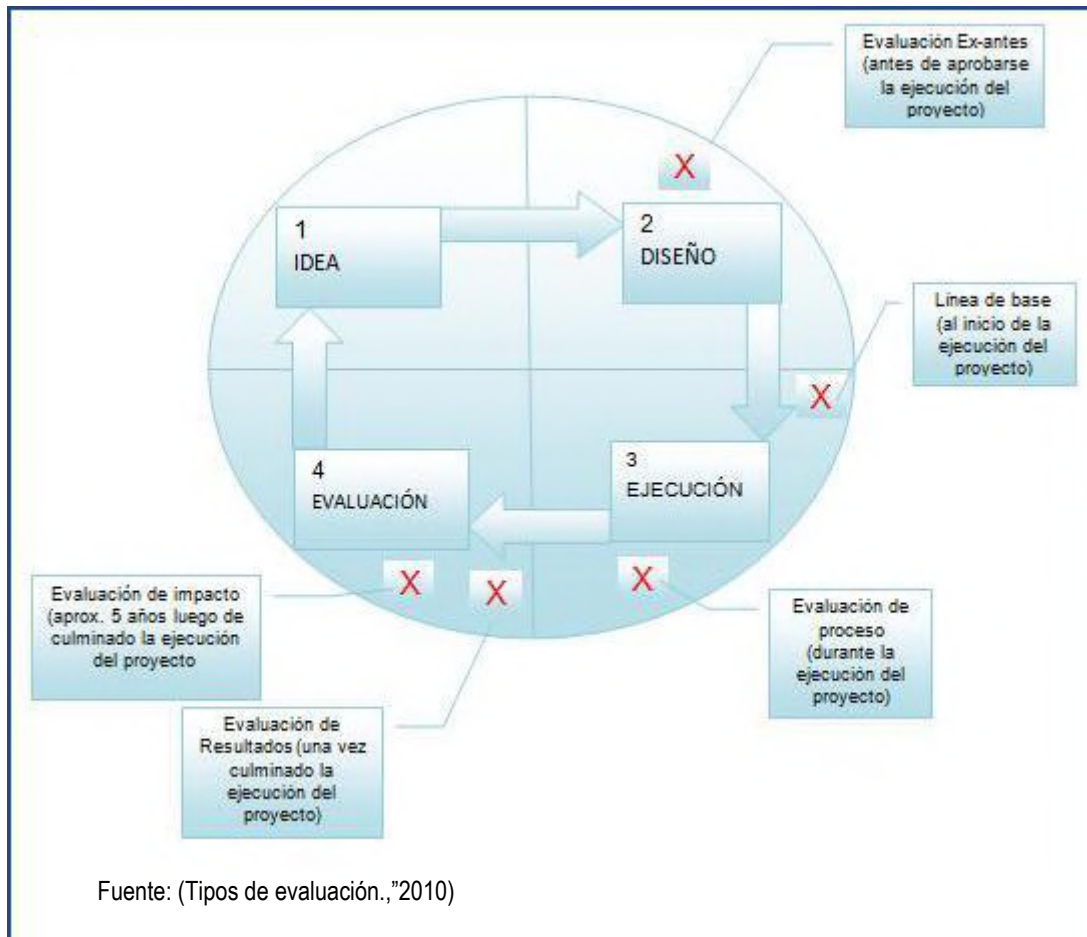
Evaluación Ex-antes (antes de aprobarse la ejecución del proyecto)

X

1
IDEA

2
DISEÑO

Línea de base (al inicio de la ejecución del proyecto)

X

4
EVALUACIÓN

3
EJECUCIÓN

Evaluación de impacto (aprox. 5 años luego de culminado la ejecución del proyecto

X

X

X

Evaluación de proceso (durante la ejecución del proyecto)

Evaluación de Resultados (una vez culminado la ejecución del proyecto)

Fuente: (Tipos de evaluación.,"2010)